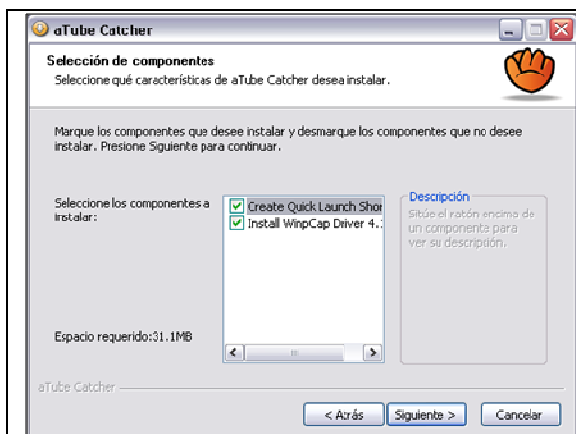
aTube Catcher

Selección de componentes

Seleccione qué características de aTube Catcher desea instalar.

Marque los componentes que desee instalar y desmarque los componentes que no desee instalar. Presione Siguiente para continuar.

Seleccione los componentes a instalar:

Create Quick Launch Shor

Install WinpCap Driver 4.

Descripción

Sitúe el ratón encima de un componente para ver su descripción.

Espacio requerido:31.1MB

aTube Catcher

< Atrás

Siguiente >

Cancelar